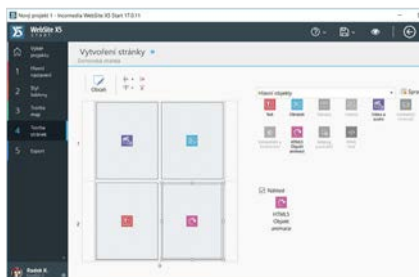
Nový projekt 1 - Incomedia WebSite X5 Start 17.0.11

WebSite X5 START

Výběr projektu

1 Hlavní nastavení

2 Styl šablony

3 Tvorba map

4 Tvorba stránek

5 Export

Vytvoření stránky

Domovská stránka

Obsah

1

2

Hlavní objekty

Text

Obrázek

Video a audio

HTML5 Objekt animace

Nabízet

HTML5 Objekt animace

Radek R.